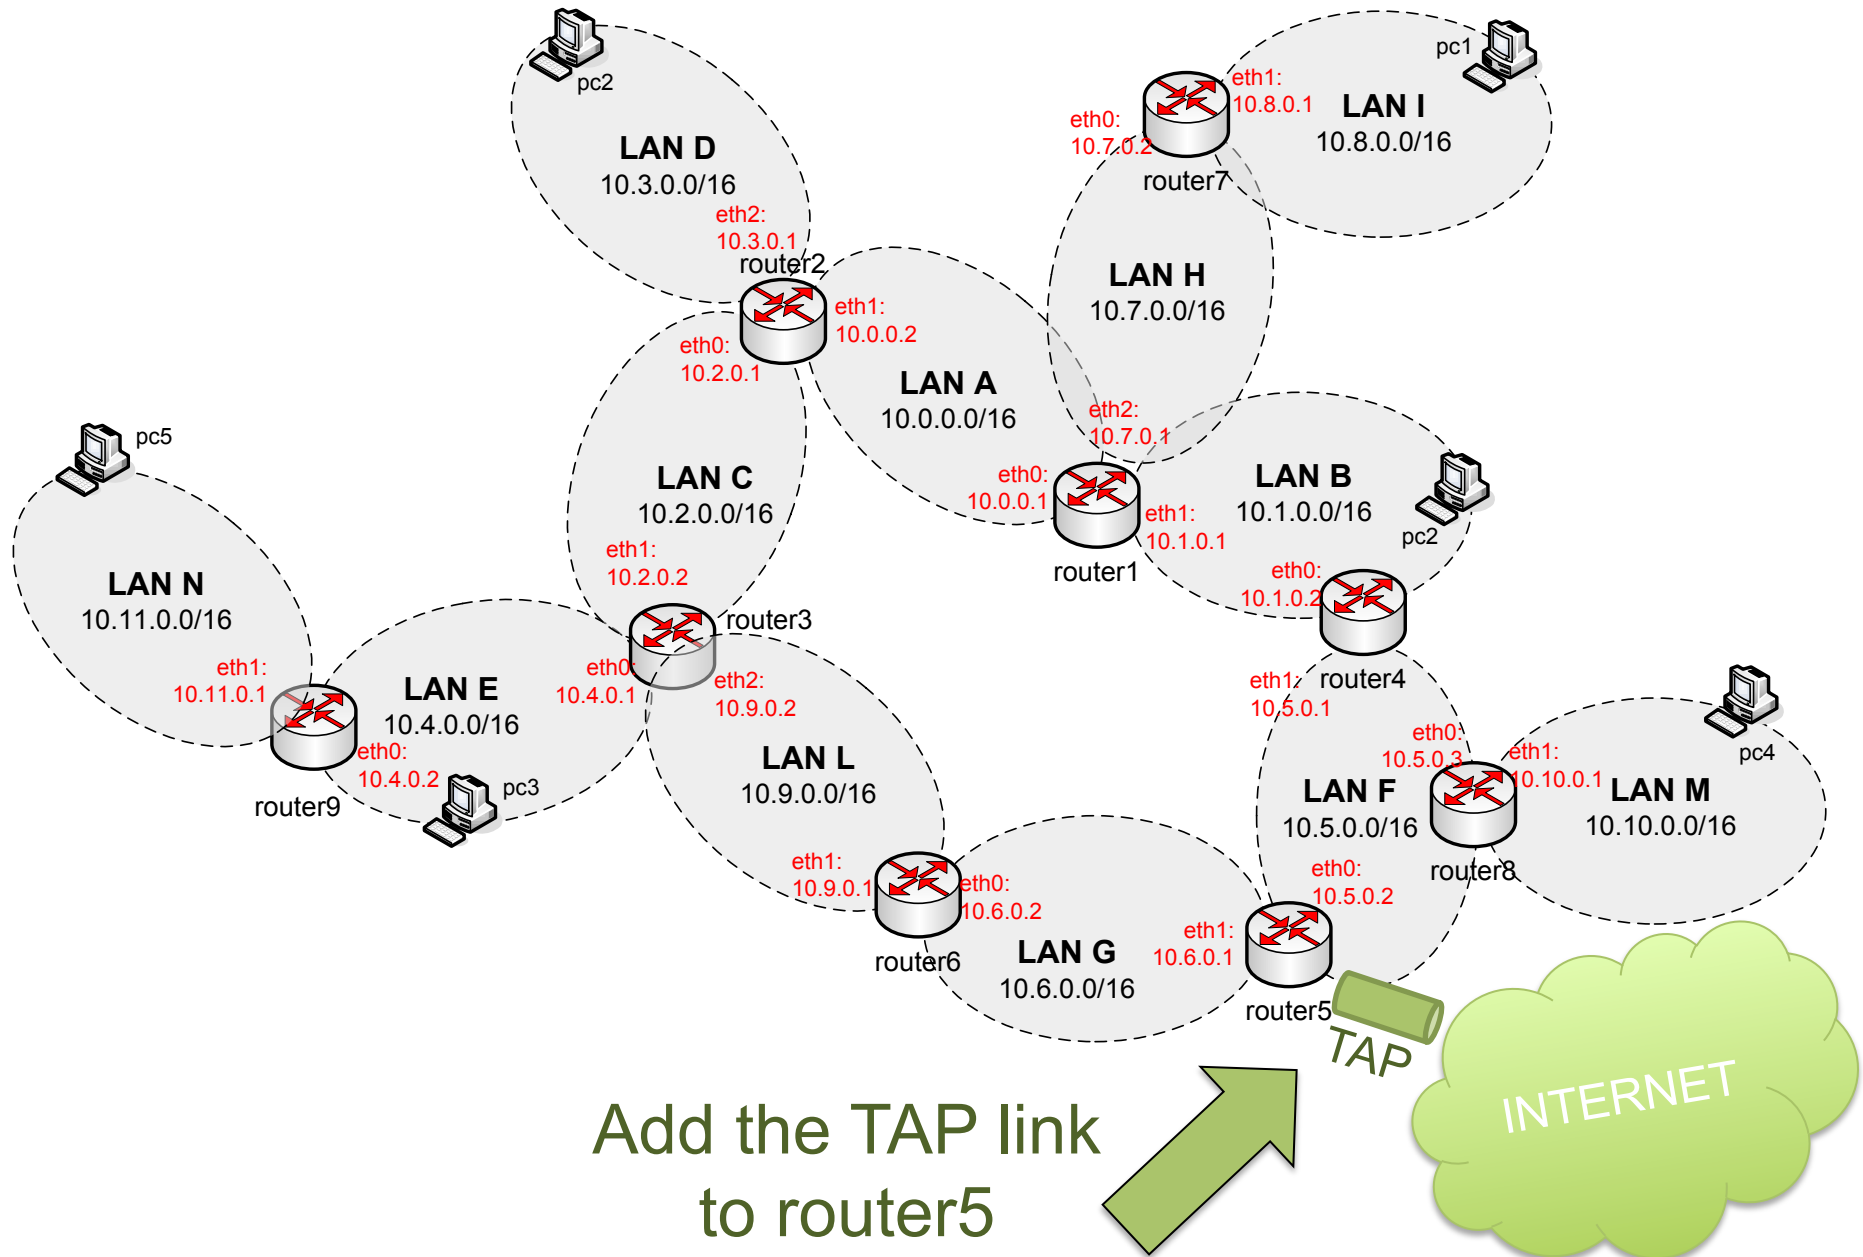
pc2
LAN D
10.3.0.0/16
eth2:
10.3.0.1
router2
eth1:
10.0.0.2
eth0:
10.2.0.1

pc1
eth1:
10.8.0.1
LAN I
10.8.0.0/16
eth0:
10.7.0.2
router7

LAN H
10.7.0.0/16

LAN A
10.0.0.0/16
eth2:
10.7.0.1
eth0:
10.0.0.1
router1
eth1:
10.1.0.1

LAN B
10.1.0.0/16
pc2
eth0:
10.1.0.2
router4

pc5
LAN N
10.11.0.0/16
eth1:
10.11.0.1
router9

LAN C
10.2.0.0/16
eth1:
10.2.0.2
router3
eth0:
10.4.0.1
eth2:
10.9.0.2

LAN E
10.4.0.0/16
eth0:
10.4.0.2
pc3

LAN L
10.9.0.0/16
eth1:
10.9.0.1
router6
eth0:
10.6.0.2

eth1:
10.5.0.1
eth0:
10.5.0.3
eth1:
10.10.0.1
pc4
LAN F
10.5.0.0/16
router8
LAN M
10.10.0.0/16
eth0:
10.5.0.2

LAN G
10.6.0.0/16
eth1:
10.6.0.1
router5
TAP
INTERNET

Add the TAP link
to router5